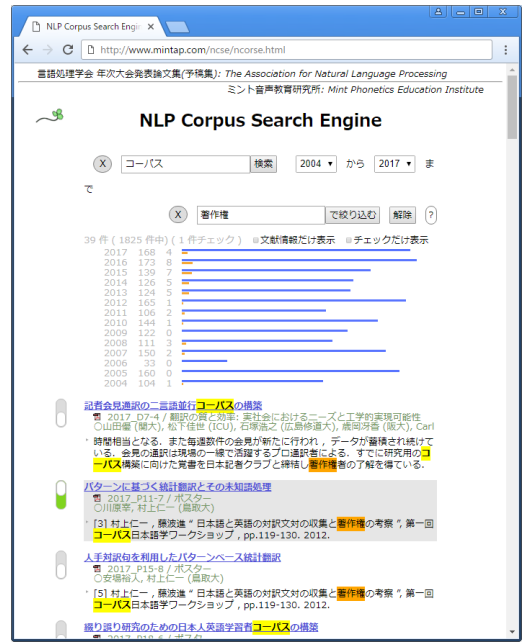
NLP Corpus Search Engine ×

http://www.mintap.com/ncse/ncorse.html

言語処理学会 年次大会発表論文集(予稿集): The Association for Natural Language Processing

ミント音声教育研究所: Mint Phonetics Education Institute

NLP Corpus Search Engine

X コーパス 検索 2004 から 2017 まで

X 著作権 で絞り込む 解除 ?

39 件 ( 1825 件中) ( 1 件チェック ) 文献情報だけ表示 チェックだけ表示

| | | |
|---|---|---|
| 2017 | 168 | 4 |
| 2016 | 173 | 8 |
| 2015 | 139 | 7 |
| 2014 | 126 | 5 |
| 2013 | 124 | 5 |
| 2012 | 165 | 1 |
| 2011 | 106 | 2 |
| 2010 | 144 | 1 |
| 2009 | 122 | 0 |
| 2008 | 111 | 3 |
| 2007 | 150 | 2 |
| 2006 | 33 | 0 |
| 2005 | 160 | 0 |
| 2004 | 104 | 1 |

記者会見通訳の二言語並行コーパスの構築
2017_D7-4 / 翻訳の質と効率: 実社会におけるニーズと工学的実現可能性
○山田優 (関大), 松下佳世 (ICU), 石塚浩之 (広島修道大), 鹿岡涼香 (阪大), Carl
・ 時間相当となる. また毎週数件の会見が新たに行われ, データが蓄積され続けている. 会見の通訳は現場の一線で活躍するプロ通訳者による. すでに研究用のコーパス構築に向けた覚書を日本記者クラブと締結し著作権者の了解を得ている.

パターンに基づく統計翻訳とその未知語処理
2017_P11-7 / ポスター
○川原幸, 村上仁一 (鳥取大)
・ [3] 村上仁一, 藤波進 " 日本語と英語の対訳文対の収集と著作権の考察 ", 第一回コーパス日本語学ワークショップ, pp.119-130. 2012.

人手対訳句を利用したパターンベース統計翻訳
2017_P15-8 / ポスター
○安場裕人, 村上仁一 (鳥取大)
・ [5] 村上仁一, 藤波進 " 日本語と英語の対訳文対の収集と著作権の考察 ", 第一回コーパス日本語学ワークショップ, pp.119-130. 2012.

綴り誤り研究のための日本人英語学習者コーパスの構築
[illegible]